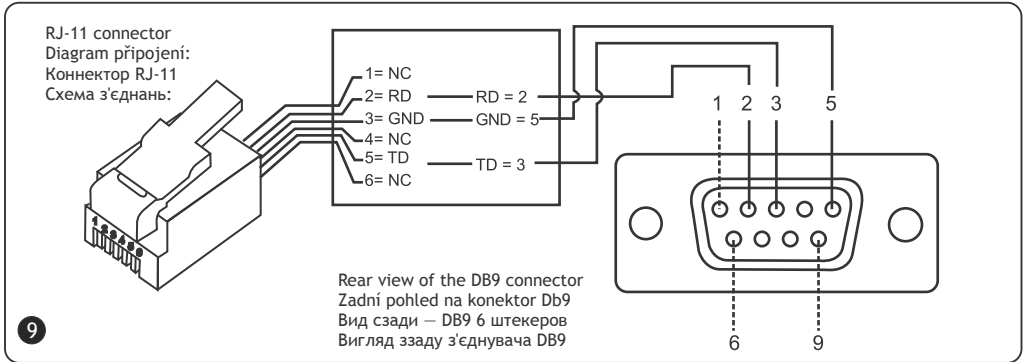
RJ-11 connector
Diagram připojení:
Коннектор RJ-11
Схема з'єднань:

1= NC
2= RD
3= GND
4= NC
5= TD
6= NC

RD = 2
GND = 5
TD = 3

1 2 3 5

6 9

1 2 3 4 5 6

Rear view of the DB9 connector
Zadní pohled na konektor Db9
Вид сзади — DB9 6 штекеров
Вигляд ззаду з'єднувача DB9

9